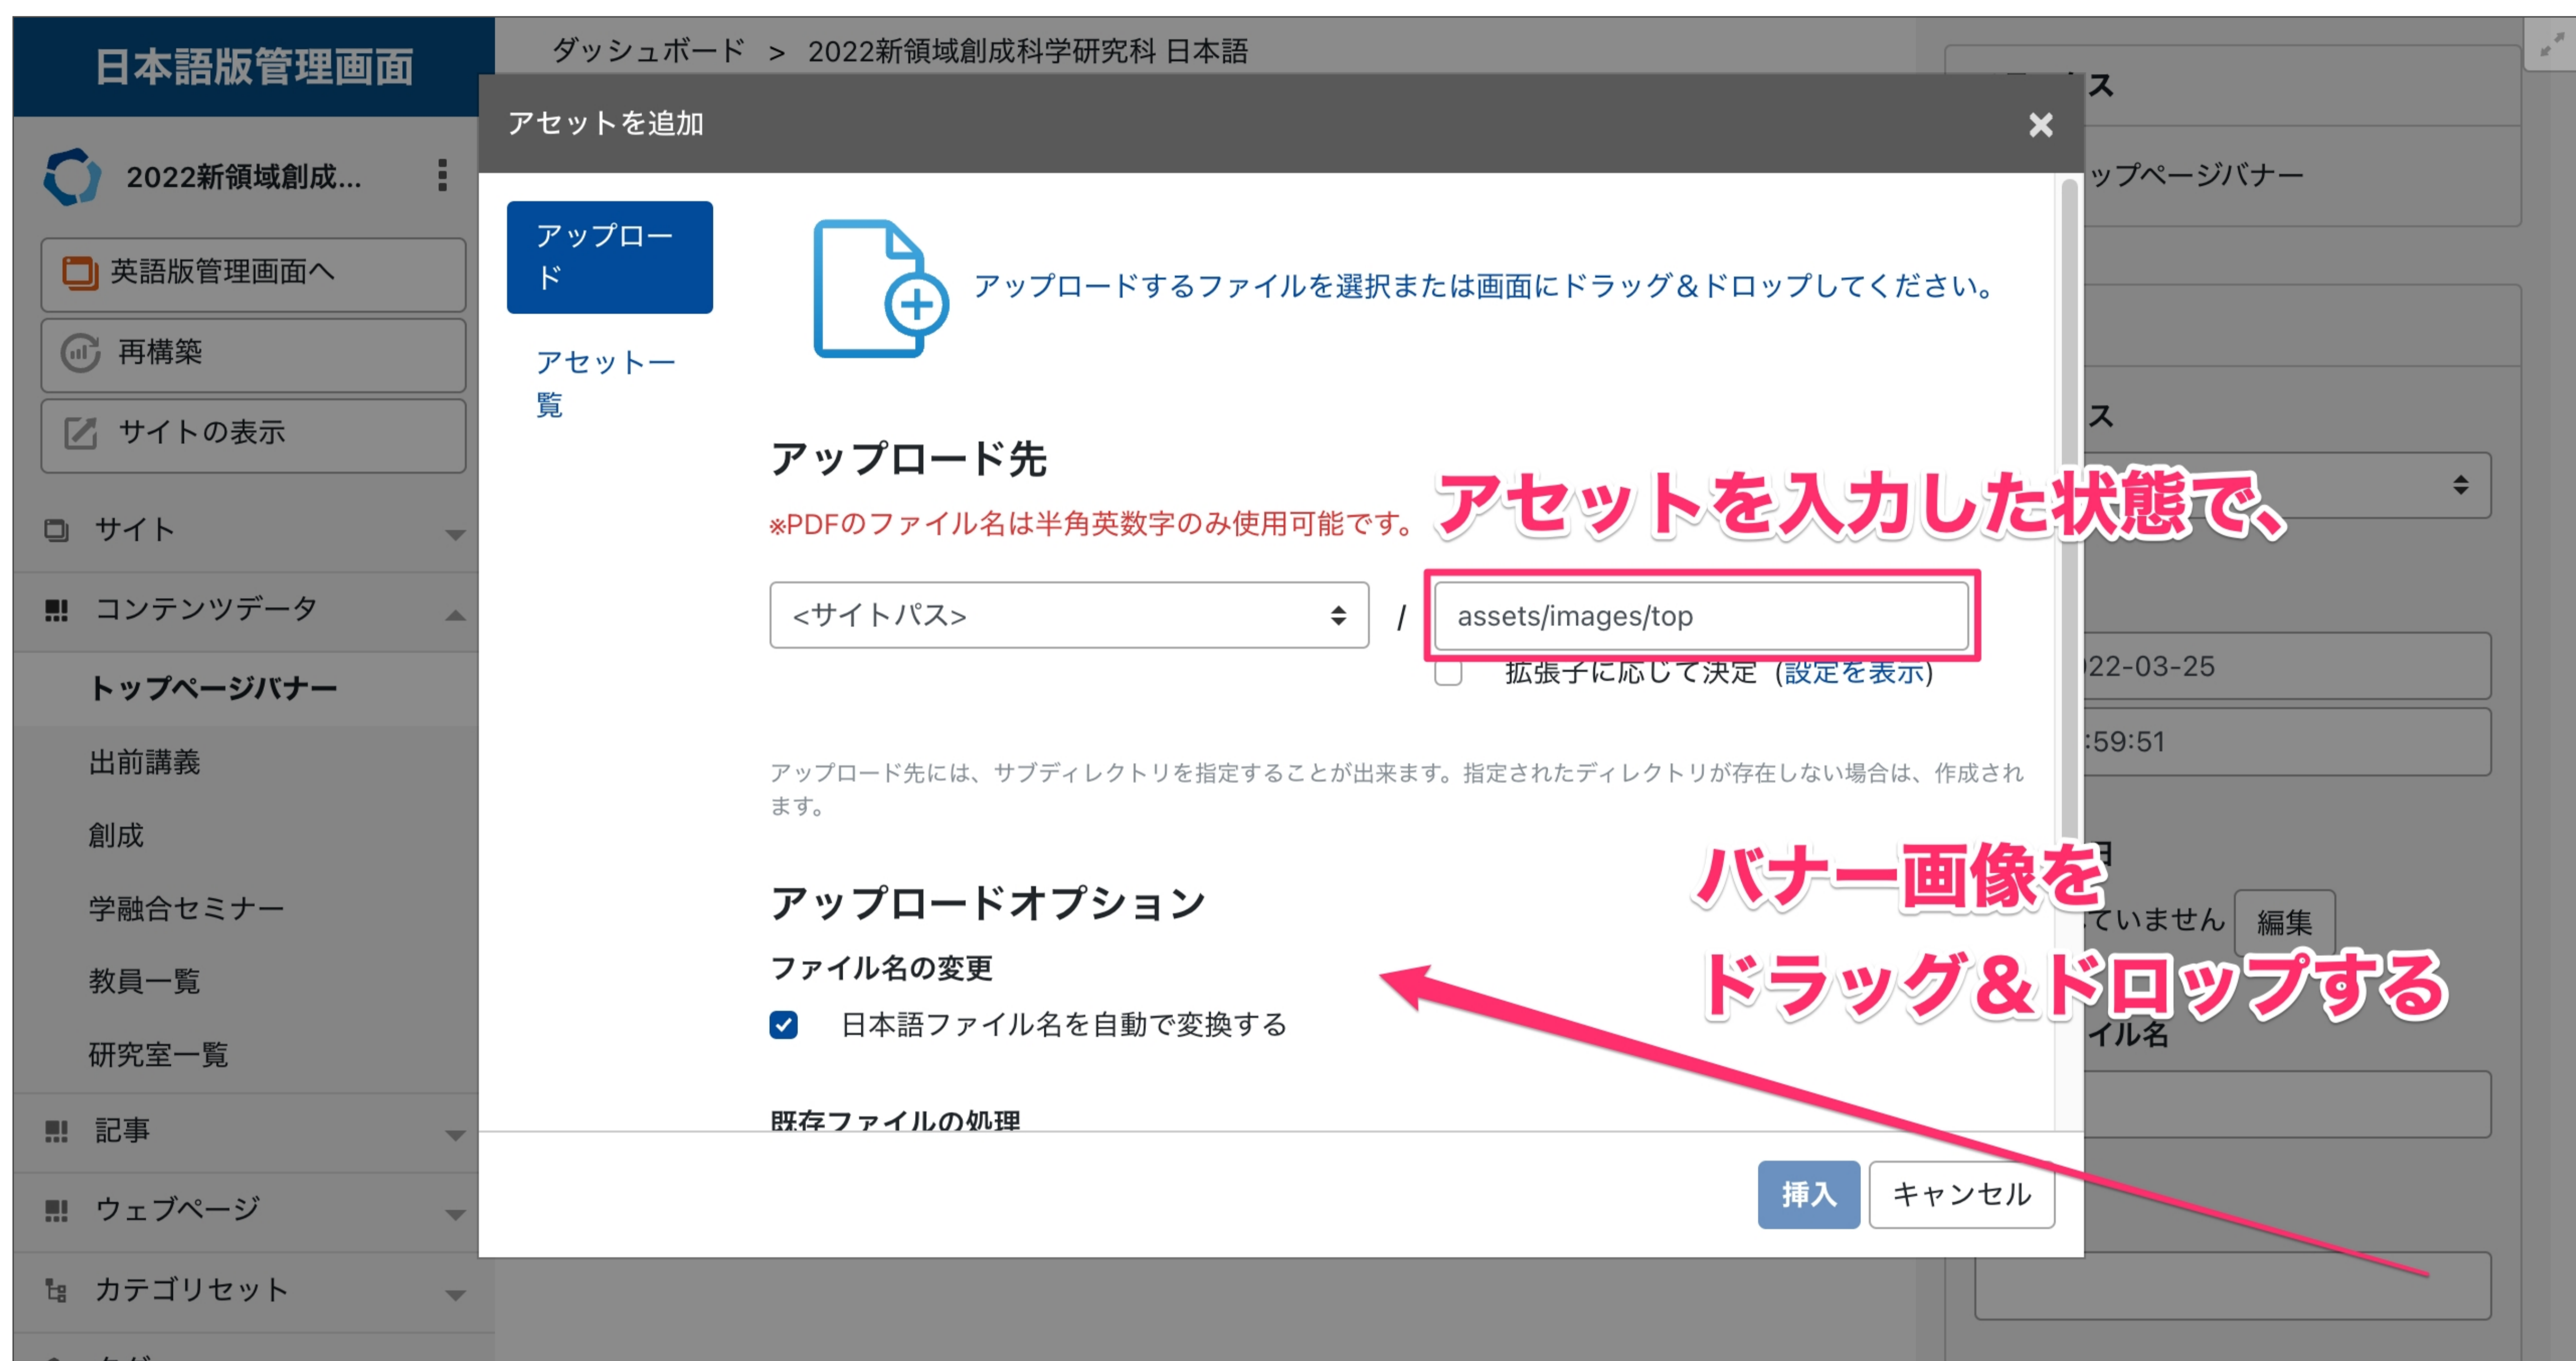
日本語版管理画面

2022新領域創成...

英語版管理画面へ

再構築

サイトの表示

サイト

コンテンツデータ

トップページバナー

出前講義

創成

学融合セミナー

教員一覧

研究室一覧

記事

ウェブページ

カテゴリセット

ダッシュボード > 2022新領域創成科学研究科 日本語

アセットを追加

アップロード

アセット一覧

アップロードするファイルを選択または画面にドラッグ＆ドロップしてください。

アップロード先

※PDFのファイル名は半角英数字のみ使用可能です。

アセットを入力した状態で、

<サイトパス> / assets/images/top

拡張子に応じて決定（設定を表示）

アップロード先には、サブディレクトリを指定することが出来ます。指定されたディレクトリが存在しない場合は、作成されます。

アップロードオプション

ファイル名の変更

日本語ファイル名を自動で変換する

既存ファイルの処理

バナー画像を

ドラッグ＆ドロップする

挿入 キャンセル

ス

ップページバナー

ス

22-03-25

:59:51

ていません 編集

イル名